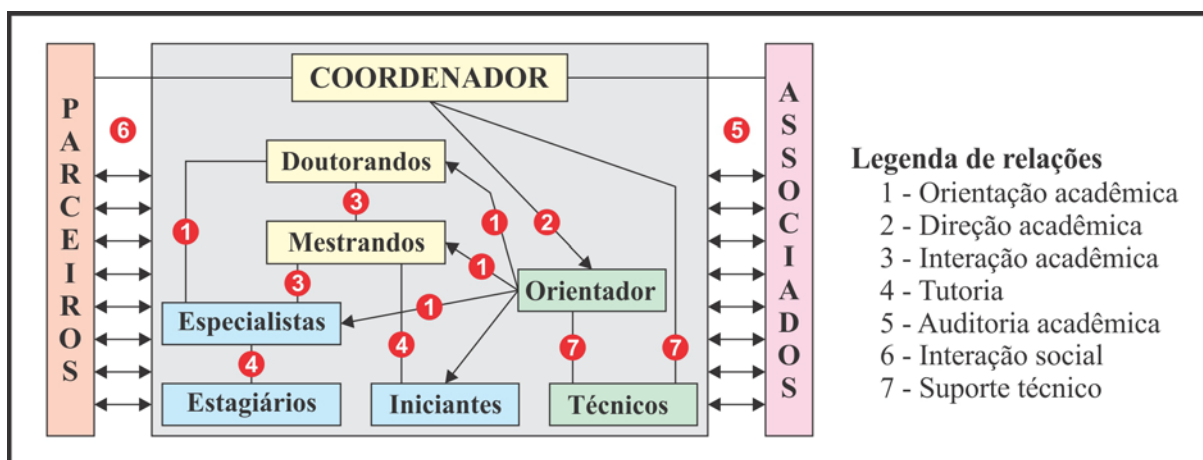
PARCEIROS

6

COORDENADOR

Doutorandos

3

Mestrandos

3

Especialistas

4

Estagiários

1

1

1

2

1

Orientador

4

Iniciantes

7

7

Técnicos

5

ASSOCIADOS

Legenda de relações
1 - Orientação acadêmica
2 - Direção acadêmica
3 - Interação acadêmica
4 - Tutoria
5 - Auditoria acadêmica
6 - Interação social
7 - Suporte técnico